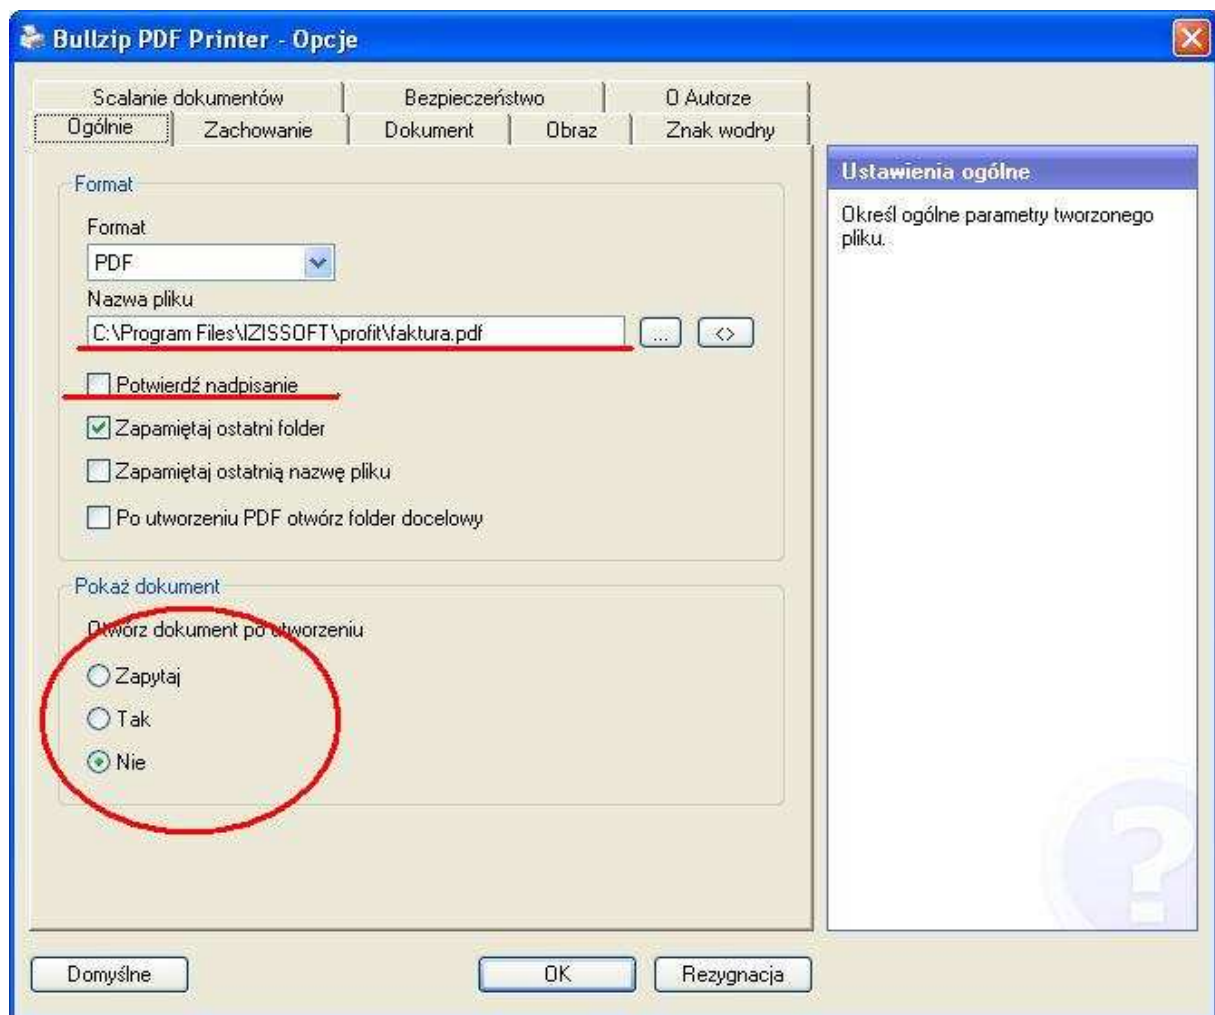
Bullzip PDF Printer - Opcje

Scalanie dokumentów | Bezpieczeństwo | O Autorze
Ogólnie | Zachowanie | Dokument | Obraz | Znak wodny

Format

Format
PDF

Nazwa pliku
C:\Program Files\IZISSOFT\profit\faktura.pdf
...
<>

Potwierdź nadpisanie

Zapamiętaj ostatni folder

Zapamiętaj ostatnią nazwę pliku

Po utworzeniu PDF otwórz folder docelowy

Pokaż dokument

Otwórz dokument po utworzeniu

Zapytaj

Tak

Nie

Ustawienia ogólne

Określ ogólne parametry tworzonego pliku.

Domyślne

OK

Rezygnacja